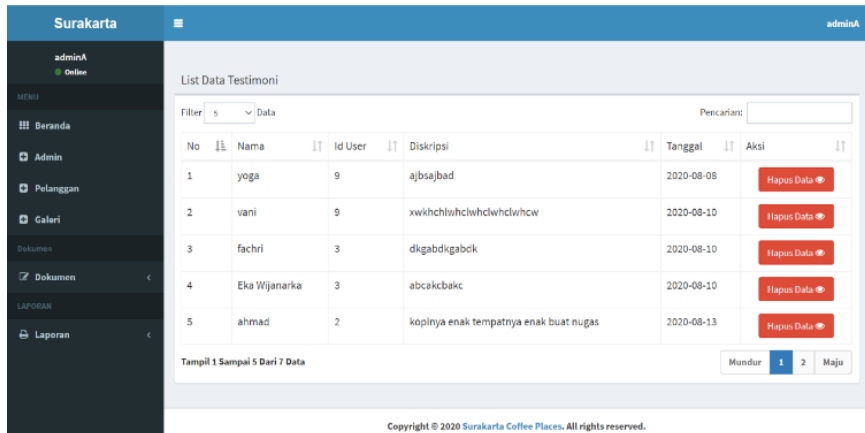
Surakarta

adminA

adminA
Online

MENU

Beranda

Admin

Pelanggan

Galeri

Dokumen

Dokumen

LAPORAN

Laporan

List Data Testimoni

Filter 5 Data

Pencarian:

| No | Nama | Id User | Diskripsi | Tanggal | Aksi |
|---|---|---|---|---|---|
| 1 | yoga | 9 | ajbsajbad | 2020-08-08 | Hapus Data |
| 2 | vani | 9 | xwkhchlwhclwhclwhclwhcw | 2020-08-10 | Hapus Data |
| 3 | fachri | 3 | dkgabdkgabdk | 2020-08-10 | Hapus Data |
| 4 | Eka Wijanarka | 3 | abcakcbakc | 2020-08-10 | Hapus Data |
| 5 | ahmad | 2 | kopinya enak tempatnya enak buat nugas | 2020-08-13 | Hapus Data |

Tampil 1 Sampai 5 Dari 7 Data

Mundur 1 2 Maju

Copyright © 2020 Surakarta Coffee Places. All rights reserved.